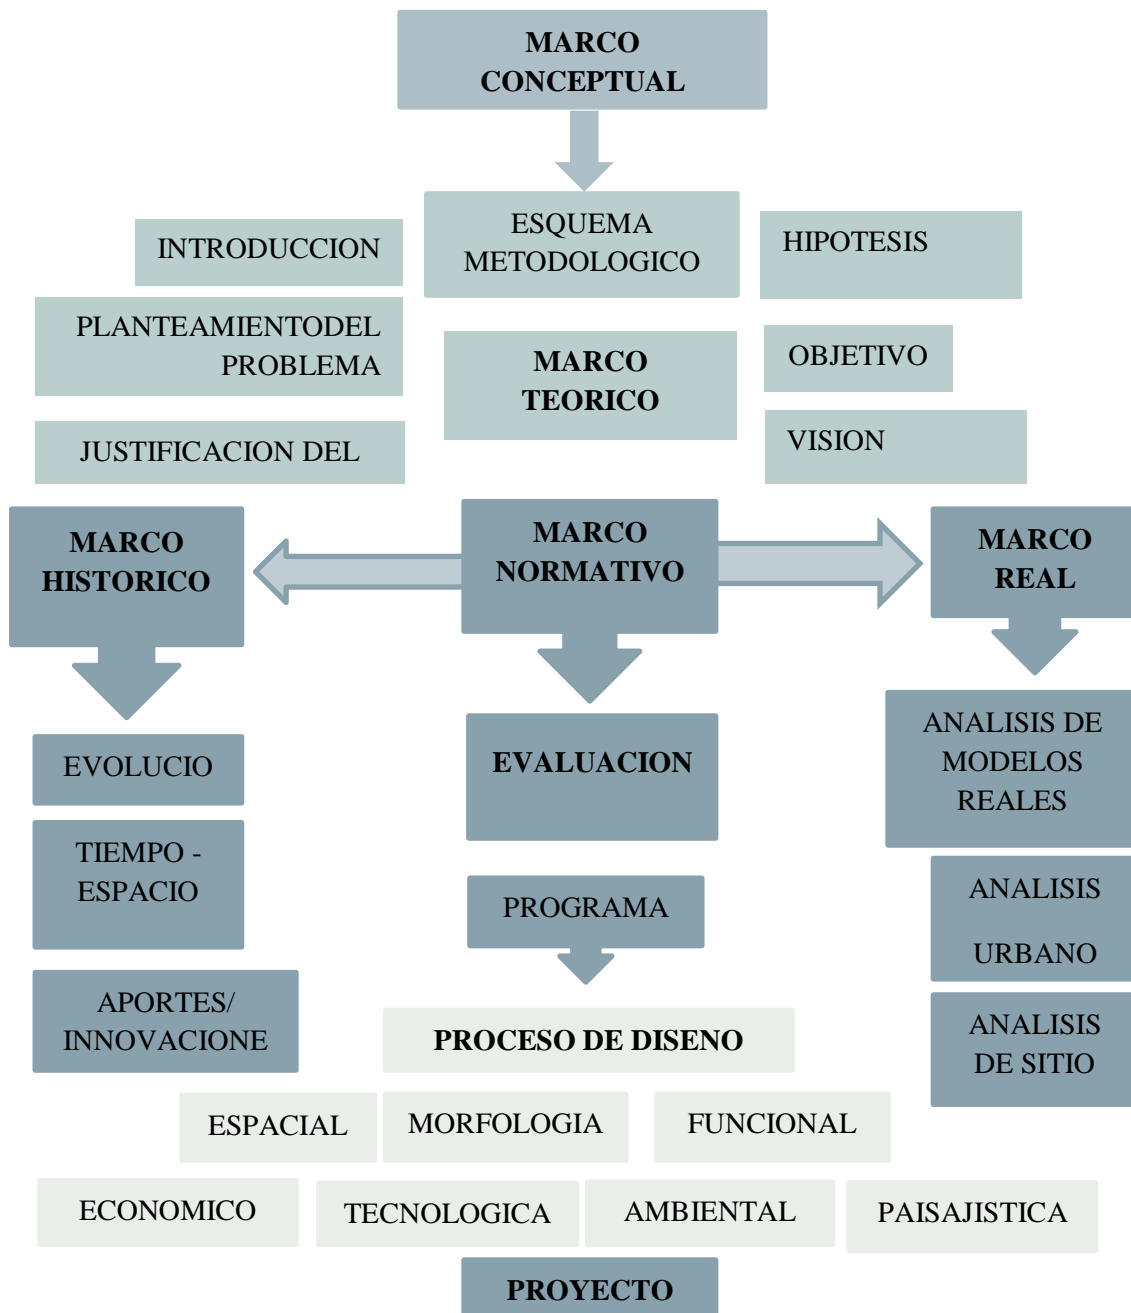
MARCO CONCEPTUAL

INTRODUCCION

ESQUEMA METODOLOGICO

HIPOTESIS

PLANTEAMIENTODEL PROBLEMA

MARCO TEORICO

OBJETIVO

JUSTIFICACION DEL

VISION

MARCO HISTORICO

MARCO NORMATIVO

MARCO REAL

EVOLUCIO

TIEMPO - ESPACIO

APORTES/ INNOVACIONE

EVALUACION

PROGRAMA

ANALISIS DE MODELOS REALES

ANALISIS URBANO

ANALISIS DE SITIO

PROCESO DE DISENO

ESPACIAL

MORFOLOGIA

FUNCIONAL

ECONOMICO

TECNOLOGICA

AMBIENTAL

PAISAJISTICA

PROYECTO